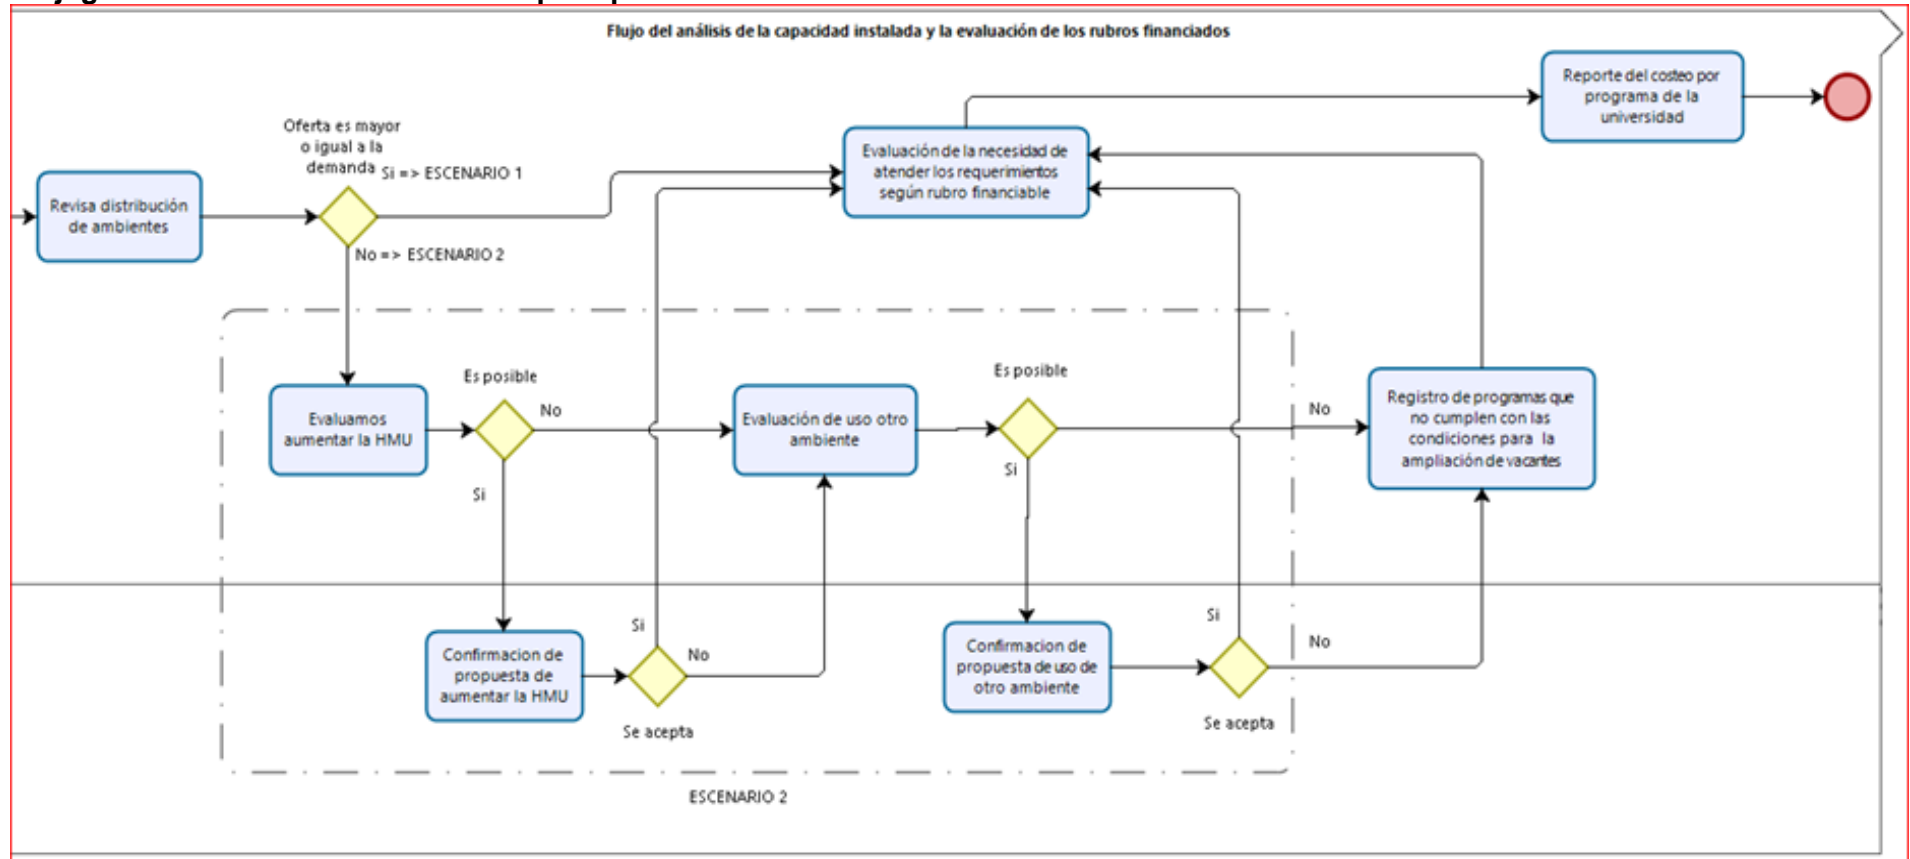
Flujo del análisis de la capacidad instalada y la evaluación de los rubros financiados

Reporte del costeo por programa de la universidad

Oferta es mayor o igual a la demanda

Si => ESCENARIO 1

Evaluación de la necesidad de atender los requerimientos según rubro financiable

Revisa distribución de ambientes

No => ESCENARIO 2

Evaluamos aumentar la HMU

Es posible

No

Si

Evaluación de uso otro ambiente

Es posible

Si

No

Registro de programas que no cumplen con las condiciones para la ampliación de vacantes

Confirmacion de propuesta de aumentar la HMU

Si

No

Se acepta

Confirmacion de propuesta de uso de otro ambiente

Si

No

Se acepta

ESCENARIO 2